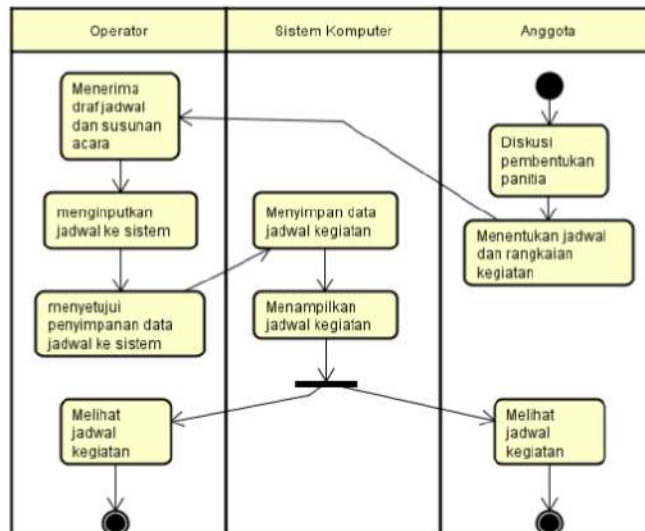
Operator

Sistem Komputer

Anggota

Menerima draf jadwal dan susunan acara

menginputkan jadwal ke sistem

menyetujui penyimpanan data jadwal ke sistem

Melihat jadwal kegiatan

Menyimpan data jadwal kegiatan

Menampilkan jadwal kegiatan

Diskusi pembentukan panitia

Menentukan jadwal dan rangkaian kegiatan

Melihat jadwal kegiatan